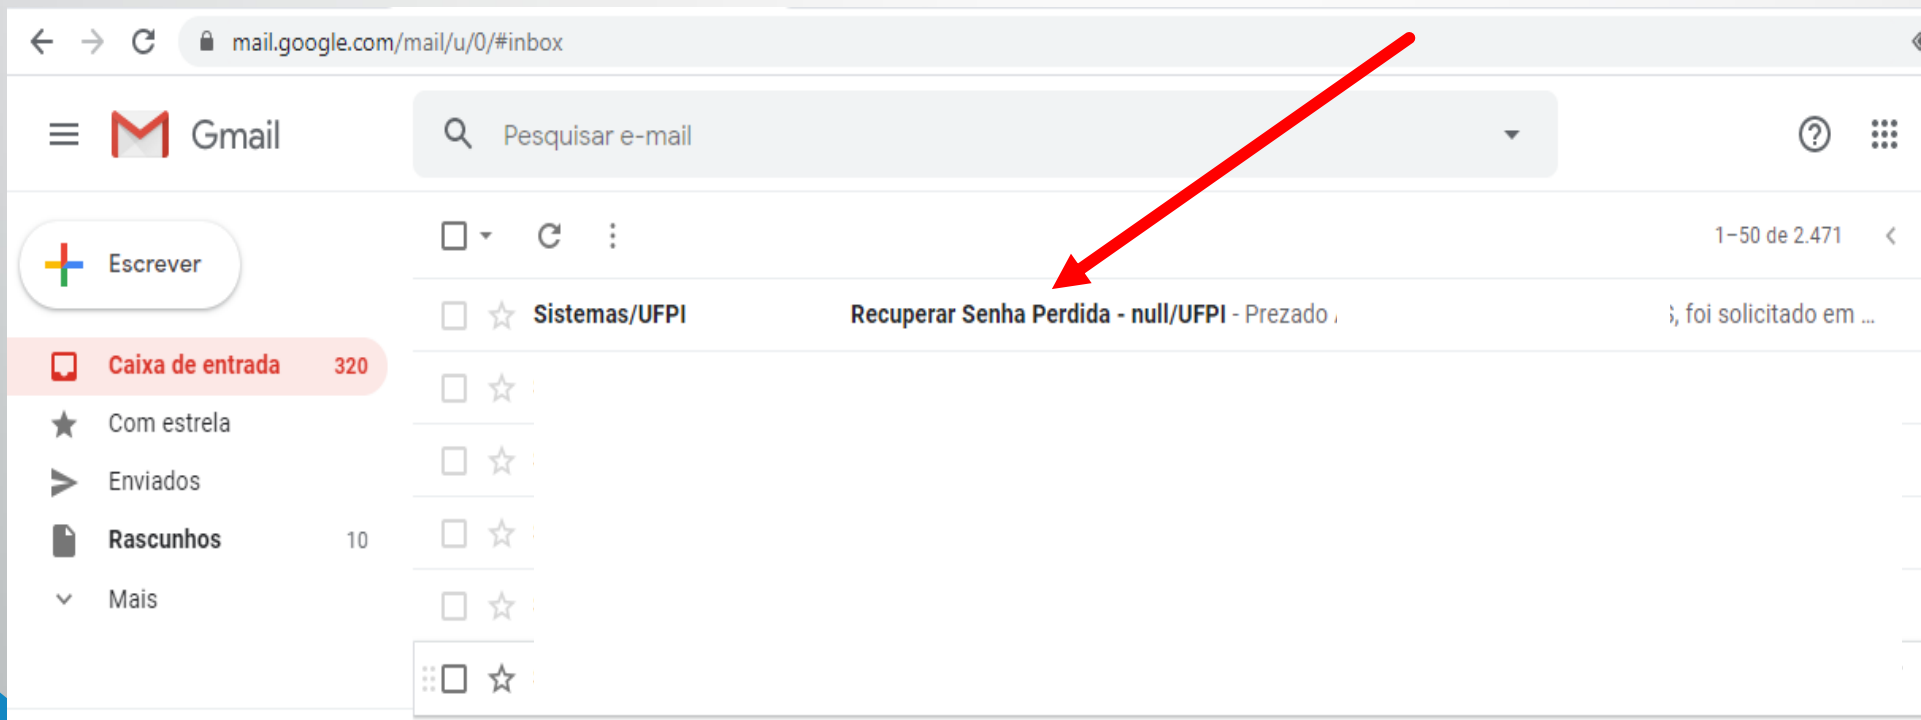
mail.google.com/mail/u/0/#inbox

Gmail

Pesquisar e-mail

Escrever

Caixa de entrada 320

Com estrela

Enviados

Rascunhos 10

Mais

1–50 de 2.471

Sistemas/UFPI Recuperar Senha Perdida - null/UFPI - Prezado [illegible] foi solicitado em ...